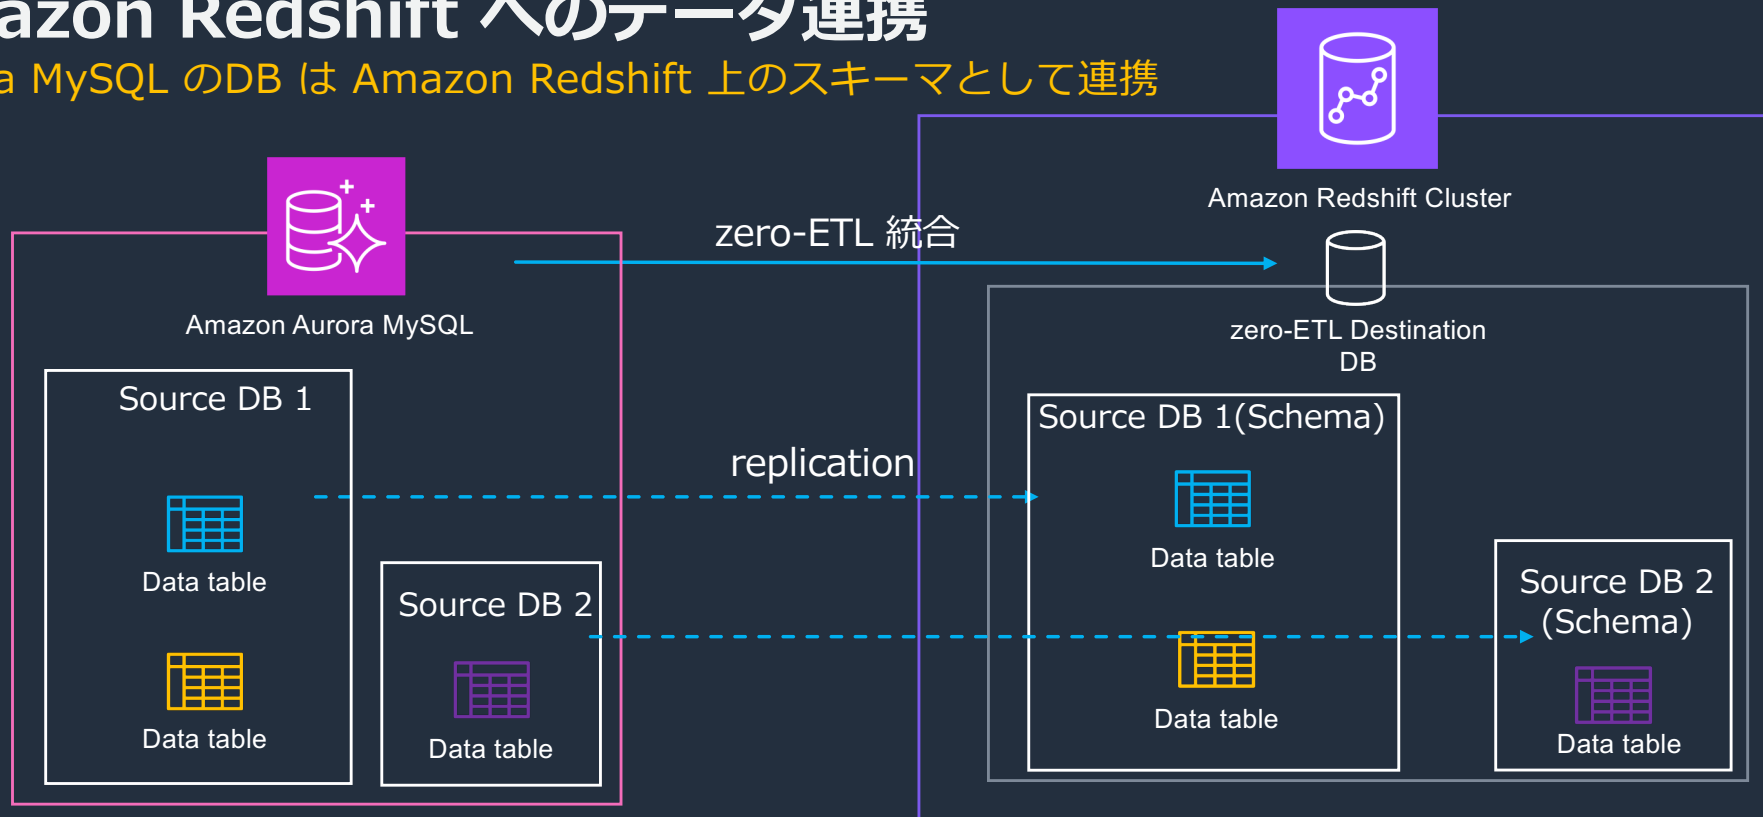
azon Redshift へのデータ連携

a MySQL のDB は Amazon Redshift 上のスキーマとして連携

Amazon Redshift Cluster

zero-ETL 統合

Amazon Aurora MySQL

zero-ETL Destination DB

Source DB 1

Source DB 1(Schema)

replication

Data table

Data table

Data table

Source DB 2

Source DB 2 (Schema)

Data table

Data table

Data table